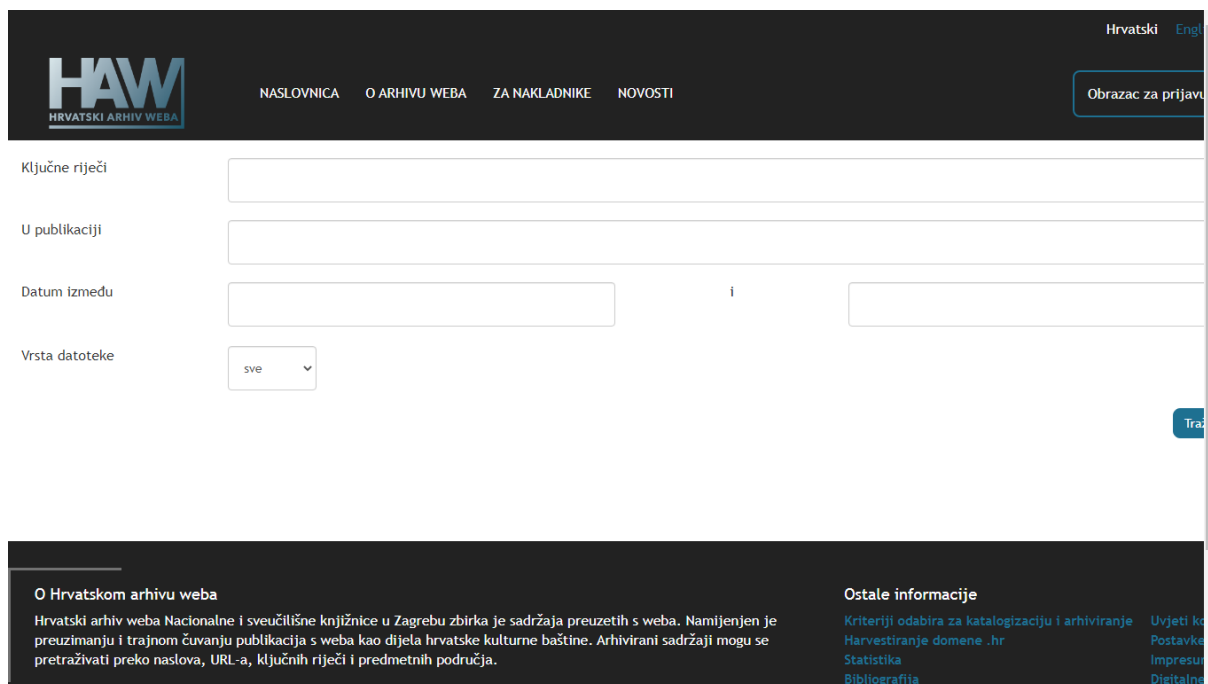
Hrvatski Engl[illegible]

HAW
HRVATSKI ARHIV WEBA

NASLOVNICA O ARHIVU WEBA ZA NAKLADNIKE NOVOSTI

Obrazac za prijavu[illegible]

Ključne riječi

U publikaciji

Datum između i

Vrsta datoteke sve

Tra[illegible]

O Hrvatskom arhivu weba

Hrvatski arhiv weba Nacionalne i sveučilišne knjižnice u Zagrebu zbirka je sadržaja preuzetih s weba. Namijenjen je preuzimanju i trajnom čuvanju publikacija s weba kao dijela hrvatske kulturne baštine. Arhivirani sadržaji mogu se pretraživati preko naslova, URL-a, ključnih riječi i predmetnih područja.

Ostale informacije

Kriteriji odabira za katalogizaciju i arhiviranje
Harvestiranje domene .hr
Statistika
Bibliografija

Uvjeti k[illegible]
Postavke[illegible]
Impresu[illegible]
Digitalne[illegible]